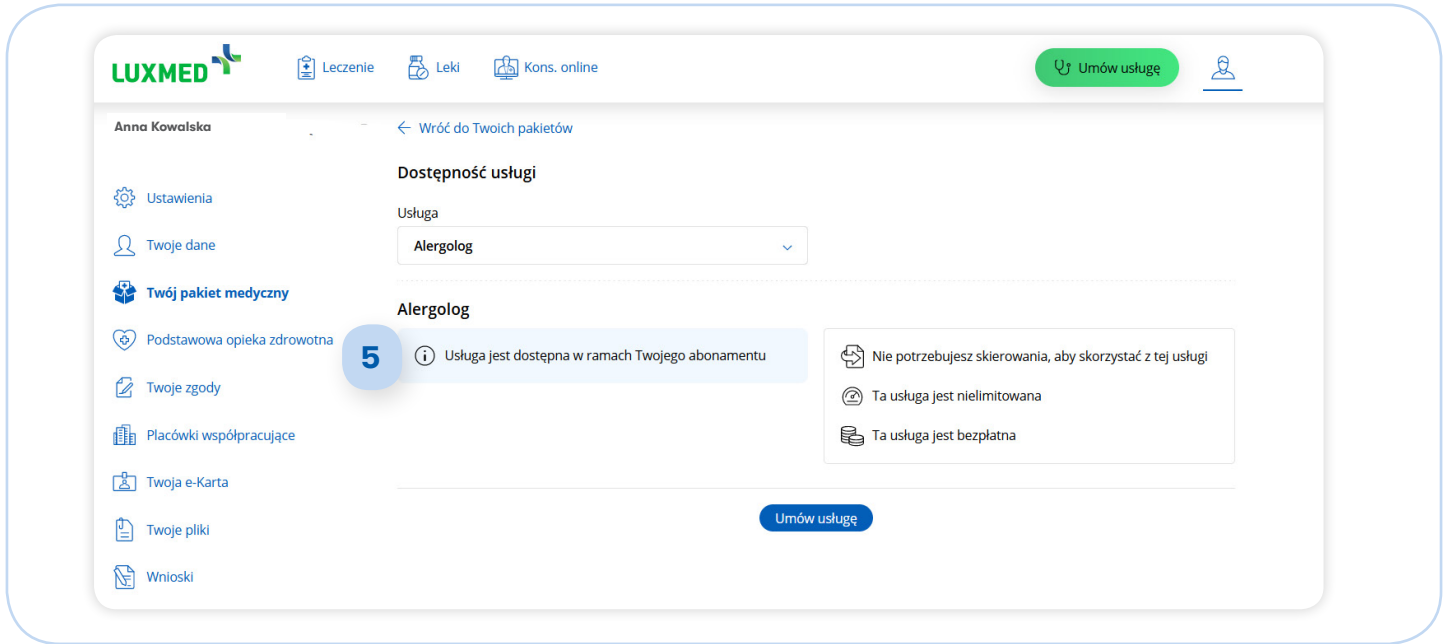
LUXMED

Leczenie

Leki

Kons. online

Umów usługę

Anna Kowalska

Ustawienia

Twoje dane

Twój pakiet medyczny

Podstawowa opieka zdrowotna

Twoje zgody

Placówki współpracujące

Twoja e-Karta

Twoje pliki

Wnioski

← Wróć do Twoich pakietów

Dostępność usługi

Usługa

Alergolog

Alergolog

5

Usługa jest dostępna w ramach Twojego abonamentu

Nie potrzebujesz skierowania, aby skorzystać z tej usługi

Ta usługa jest nielimitowana

Ta usługa jest bezpłatna

Umów usługę